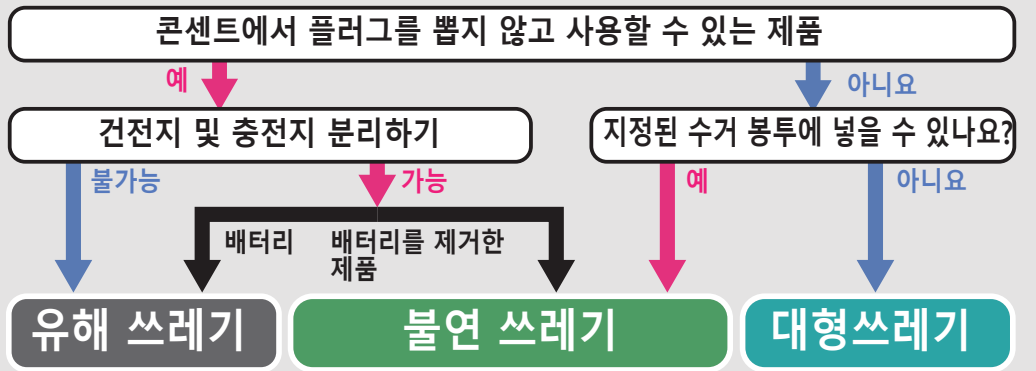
콘센트에서 플러그를 뽑지 않고 사용할 수 있는 제품

예

아니요

건전지 및 충전지 분리하기

지정된 수거 봉투에 넣을 수 있나요?

불가능

가능

예

아니요

배터리

배터리를 제거한 제품

유해 쓰레기

불연 쓰레기

대형쓰레기